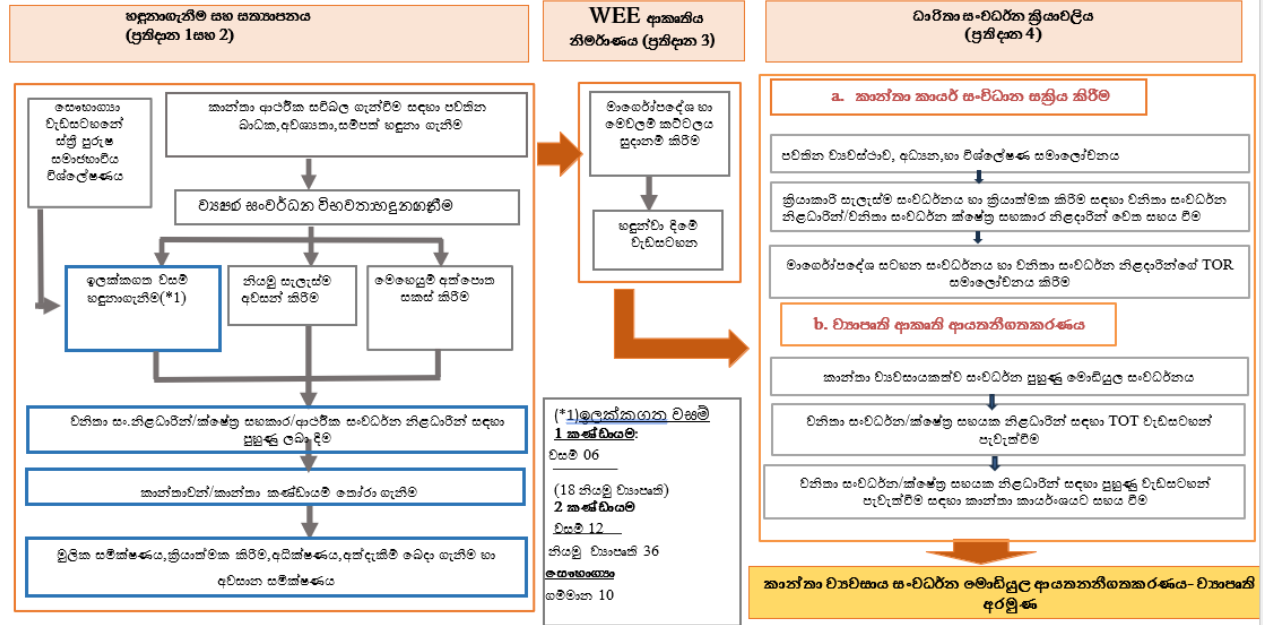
හඳුනාගැනීම සහ සකසාපනය
(ප්‍රතිදාන 1සහ 2)

WEE ආකෘතිය නිමැවීමේ ක්‍රියාවලිය (ප්‍රතිදාන 3)

ධාරිතා සංවර්ධන ක්‍රියාවලිය
(ප්‍රතිදාන 4)

සහභාගීත්ව වැඩසටහනේ ස්ත්‍රී පුරුෂ සමාජභාවීය විශ්ලේෂණය

කාන්තා ආර්ථික සවිබල ගැන්වීම සඳහා පවතින බාධක,අවශ්‍යතා,සම්පත් හඳුනා ගැනීම

ව්‍යාපාර සංවර්ධන විභවතා හඳුනාගැනීම

ඉලක්කගත වසම් හඳුනාගැනීම(*1)

නියමු සැලැස්ම අවසන් කිරීම

මෙහෙයුම් අත්පොත සකස් කිරීම

වනිතා සං.නිළධාරින්/ක්ෂේත්‍ර සහකාර/ආර්ථික සංවර්ධන නිළධාරින් සඳහා පුහුණු ලබා දීම

කාන්තාවන්/කාන්තා කණ්ඩායම් තෝරා ගැනීම

මූලික සමීක්ෂණය,ක්‍රියාත්මක කිරීම,අධීක්ෂණය,අත්දැකීම් බෙදා ගැනීම හා අවසාන සමීක්ෂණය

මාර්ගෝපදේශ හා මෙවලම් කට්ටලය සූදානම් කිරීම

හඳුන්වා දීමේ වැඩසටහන

(*1)ඉලක්කගත වසම්
1 කණ්ඩායම:
වසම් 06
(18 නියමු ව්‍යාපෘති)
2 කණ්ඩායම
වසම් 12
නියමු ව්‍යාපෘති 36
සහභාගීත්ව
ගම්මාන 10

a. කාන්තා කාර්ය සංවිධාන සක්‍රිය කිරීම

පවතින ව්‍යවස්ථාව, අධ්‍යයන,හා විශ්ලේෂණ සමාලෝචනය

ක්‍රියාකාරී සැලැස්ම සංවර්ධනය හා ක්‍රියාත්මක කිරීම සඳහා වනිතා සංවර්ධන නිළධාරින්/වනිතා සංවර්ධන ක්ෂේත්‍ර සහකාර නිළදාරින් වෙත සහය වීම

මාර්ගෝපදේශ සටහන සංවර්ධනය හා වනිතා සංවර්ධන නිළදාරින්ගේ TOR සමාලෝචනය කිරීම

b. ව්‍යාපෘති ආකෘති ආයතනීගතකරණය

කාන්තා ව්‍යවසායකත්ව සංවර්ධන පුහුණු මොඩියුල සංවර්ධනය

වනිතා සංවර්ධන/ක්ෂේත්‍ර සහයක නිළධාරින් සඳහා TOT වැඩසටහන් පැවැත්වීම

වනිතා සංවර්ධන/ක්ෂේත්‍ර සහයක නිළධාරින් සඳහා පුහුණු වැඩසටහන් පැවැත්වීම සඳහා කාන්තා කාර්යංශයට සහය වීම

කාන්තා ව්‍යවසාය සංවර්ධන මොඩියුල ආයතනීගතකරණය- ව්‍යාපෘති අරමුණ